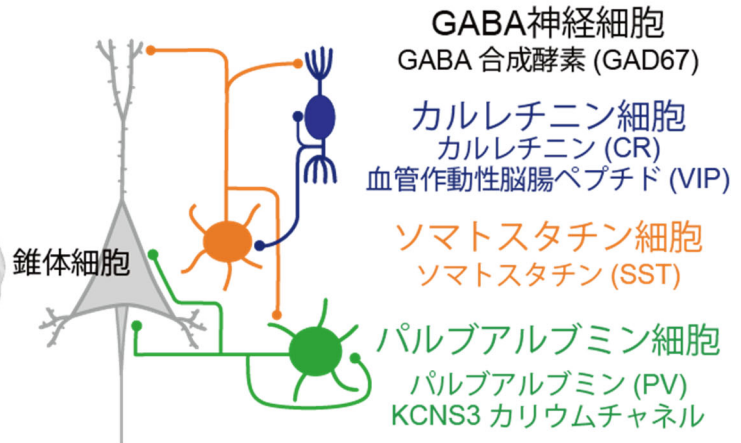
GABA神経細胞
GABA 合成酵素 (GAD67)

カルレチニン細胞
カルレチニン (CR)
血管作動性脳腸ペプチド (VIP)

ソマトスタチン細胞
ソマトスタチン (SST)

錐体細胞

パルブアルブミン細胞
パルブアルブミン (PV)
KCNS3 カリウムチャネル